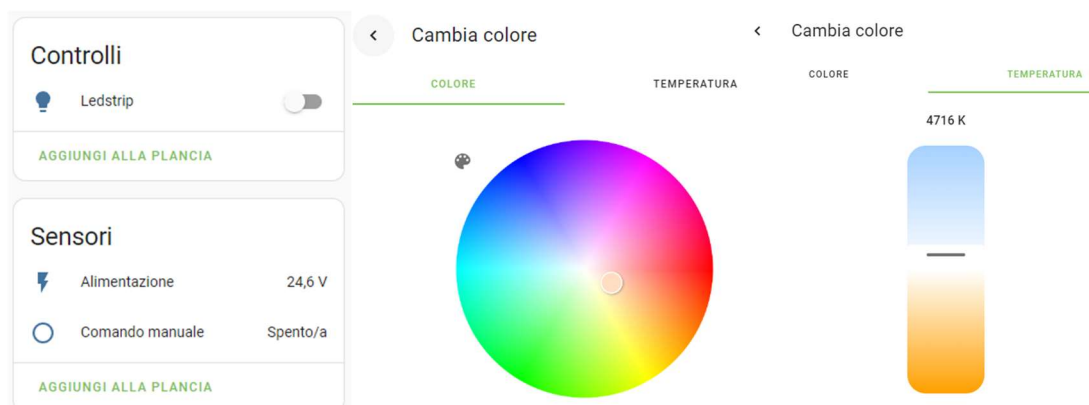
Controlli

Ledstrip

AGGIUNGI ALLA PLANCIA

Sensori

Alimentazione 24,6 V

Comando manuale Spento/a

AGGIUNGI ALLA PLANCIA

Cambia colore

COLORE

TEMPERATURA

Cambia colore

COLORE

TEMPERATURA

4716 K